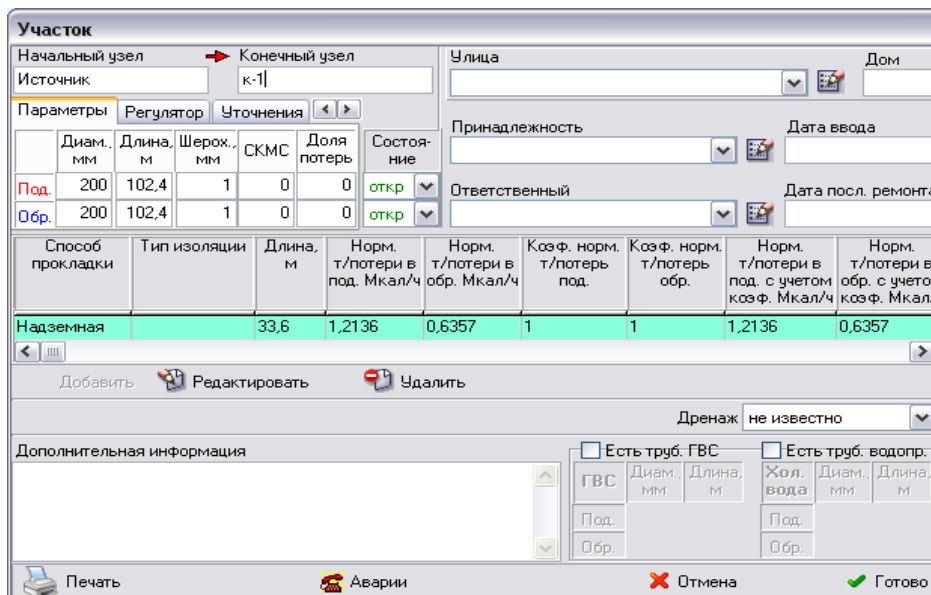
Участок

Начальный узел
Источник
Конечный узел
к-1
Улица
Дом

Параметры | Регулятор | Уточнения

| | Диам., мм | Длина, м | Шерох., мм | СКМС | Доля потерь | Состояние |
|---|---|---|---|---|---|---|
| Под. | 200 | 102,4 | 1 | 0 | 0 | откр |
| Обр. | 200 | 102,4 | 1 | 0 | 0 | откр |

Принадлежность
Дата ввода
Ответственный
Дата посл. ремонта

| Способ прокладки | Тип изоляции | Длина, м | Норм. т/потери в под. Мкал/ч | Норм. т/потери в обр. Мкал/ч | Коэф. норм. т/потерь под. | Коэф. норм. т/потерь обр. | Норм. т/потери в под. с учетом коэф. Мкал/ч | Норм. т/потери в обр. с учето коэф. Мкал |
|---|---|---|---|---|---|---|---|---|
| Надземная | | 33,6 | 1,2136 | 0,6357 | 1 | 1 | 1,2136 | 0,6357 |

Добавить   Редактировать   Удалить

Дренаж не известно

Дополнительная информация

Есть труб. ГВС
| ГВС | Диам., мм | Длина, м |
|---|---|---|
| Под. | | |
| Обр. | | |

Есть труб. водопр.
| Хол. вода | Диам., мм | Длина, м |
|---|---|---|
| Под. | | |
| Обр. | | |

Печать   Аварии   Отмена   Готово